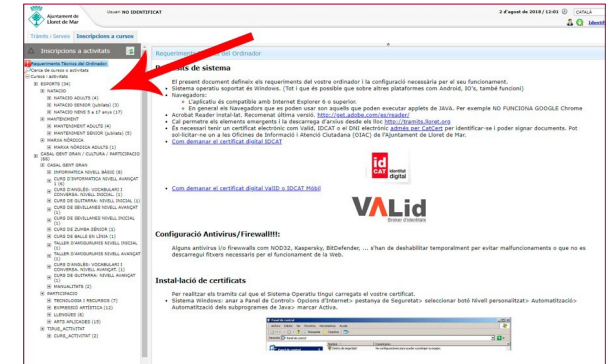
Ajuntament de Lloret de Mar

Usuari NO IDENTIFICAT

2 d'agost de 2018 / 12:01 CATALÀ

Identif

Tràmits / Serveis Inscripcions a cursos

Inscripcions a activitats

Requeriments Tècnics del Ordinador
Cerca de cursos o activitats
Cursos i activitats
ESPORTS (34)
NATACIÓ
NATACIÓ ADULTS (4)
NATACIÓ SENIOR (jubilats) (3)
NATACIÓ NENS 5 a 17 anys (17)
MANTENIMENT
MANTENIMENT ADULTS (4)
MANTENIMENT SENIOR (jubilats) (5)
MARXA NÒRDICA
MARXA NÒRDICA ADULTS (1)
CASAL GENT GRAN / CULTURA / PARTICIPACIÓ (88)
CASAL GENT GRAN
INFORMÀTICA NIVELL BÀSIC (6)
CURS D'INFORMÀTICA NIVELL AVANÇAT (6)
CURS D'ANGLÈS: VOCABULARI I CONVERSA. NIVELL INICIAL (1)
CURS DE GUITARRA: NIVELL INICIAL (1)
CURS DE SEVILLANES NIVELL AVANÇAT (1)
CURS DE SEVILLANES NIVELL INICIAL (1)
CURS DE ZUMBA SÈNIOR (1)
CURS DE BALLS EN LÍNIA (1)
TALLER D'AVISGRURUES NIVELL INICIAL (1)
TALLER D'AVISGRURUES NIVELL AVANÇAT (1)
CURS D'ANGLÈS: VOCABULARI I CONVERSA. NIVELL AVANÇAT (1)
CURS DE GUITARRA: NIVELL AVANÇAT (1)
MANUALITATS (2)
PARTICIPACIÓ
TECNOLOGIA I RECURSOS (7)
EXPRESSIÓ ARTÍSTICA (11)
LLENGUES (6)
ARTS APLICADES (15)
TIPUS_ACTIVITAT
CURS_ACTIVITAT (2)

Requeriments Tècnics del Ordinador

Requisits de sistema

El present document defineix els requeriments del vostre ordinador i la configuració necessària per el seu funcionament.
• Sistema operatiu soportat és Windows. (Tot i que és possible que sobre altres plataformes com Android, IO's, també funcioni)
• Navegadors:
◦ L'aplicatiu és compatible amb Internet Explorer 6 o superior.
◦ En general els Navegadors que es poden usar son aquells que poden executar applets de JAVA. Per exemple NO FUNCIONA GOOGLE CHROME
• Acrobat Reader instal·lat. Recomanat última versió. http://get.adobe.com/es/reader/
• Cal permetre els elements emergents i la descarrega d'arxius desde els lloc http://tramits.lloret.org
• És necessari tenir un certificat electrònic com Valid, IDCAT o el DNI electrònic admès per CatCert per identificar-se i poder signar documents. Pot sol·licitar-ne un a les Oficines de Informació i Atenció Ciutadana (OIAC) de l'Ajuntament de Lloret de Mar.
• Com demanar el certificat digital IDCAT

id CAT identitat digital

• Com demanar el certificat digital VALID o IDCAT Mòbil

VALid

Configuració Antivirus/Firewall!!!:

Alguns antivirus i/o firewalls com NOD32, Kaspersky, BitDefender, ... s'han de deshabilitar temporalment per evitar malfuncionaments o que no es descarregui fitxers necessaris per el funcionament de la Web.

Instal·lació de certificats

Per realitzar els tràmits cal que el Sistema Operatiu tingui carregats el vostre certificat.
• Sistema Windows: anar a Panel de Control> Opcions d'Internet> pestanya de Seguretat> seleccionar botó Nivell personalitzat> Automatització> Automatització dels subprogrames de Java> marcar Activa.